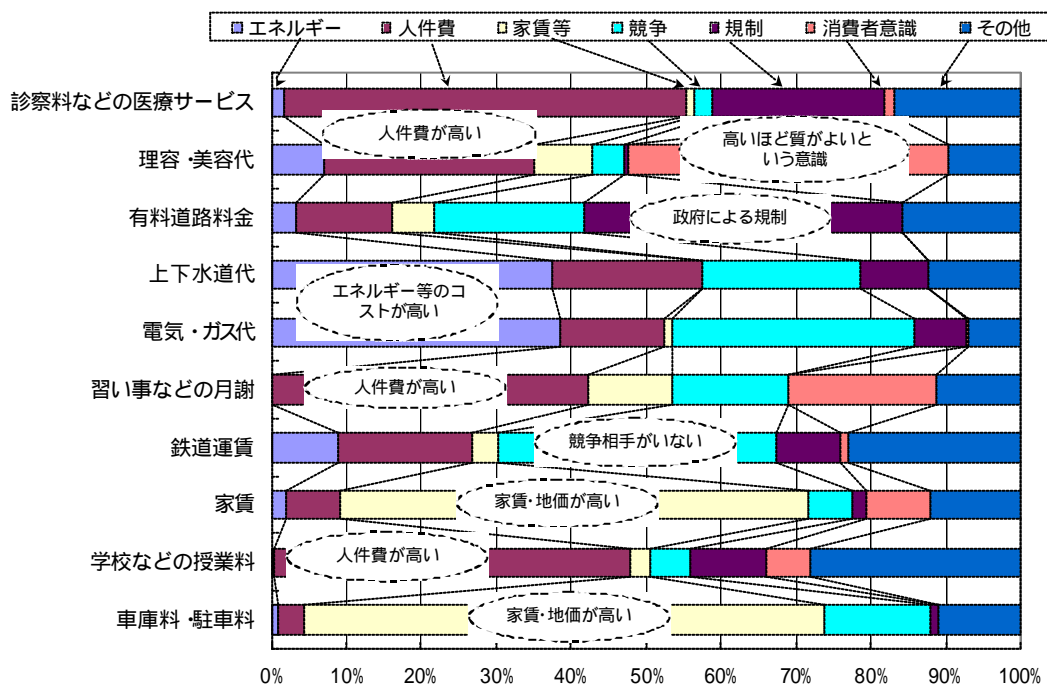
エネルギー
人件費
家賃等
競争
規制
消費者意識
その他

診察料などの医療サービス
理容・美容代
有料道路料金
上下水道代
電気・ガス代
習い事などの月謝
鉄道運賃
家賃
学校などの授業料
車庫料・駐車料

人件費が高い
高いほど質がよいという意識
政府による規制
エネルギー等のコストが高い
人件費が高い
競争相手がいない
家賃・地価が高い
人件費が高い
家賃・地価が高い

0%
10%
20%
30%
40%
50%
60%
70%
80%
90%
100%